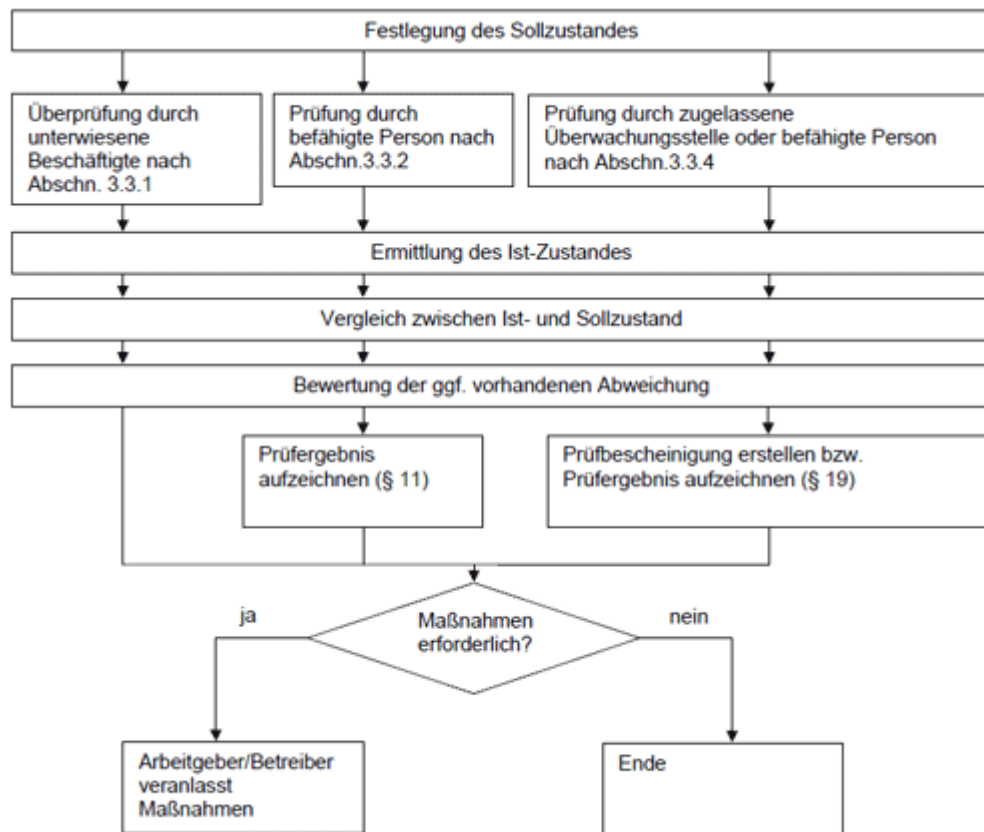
Festlegung des Sollzustandes

Überprüfung durch unterwiesene Beschäftigte nach Abschn. 3.3.1

Prüfung durch befähigte Person nach Abschn.3.3.2

Prüfung durch zugelassene Überwachungsstelle oder befähigte Person nach Abschn.3.3.4

Ermittlung des Ist-Zustandes

Vergleich zwischen Ist- und Sollzustand

Bewertung der ggf. vorhandenen Abweichung

Prüfergebnis aufzeichnen (§ 11)

Prüfbescheinigung erstellen bzw. Prüfergebnis aufzeichnen (§ 19)

ja

Maßnahmen erforderlich?

nein

Arbeitgeber/Betreiber veranlasst Maßnahmen

Ende